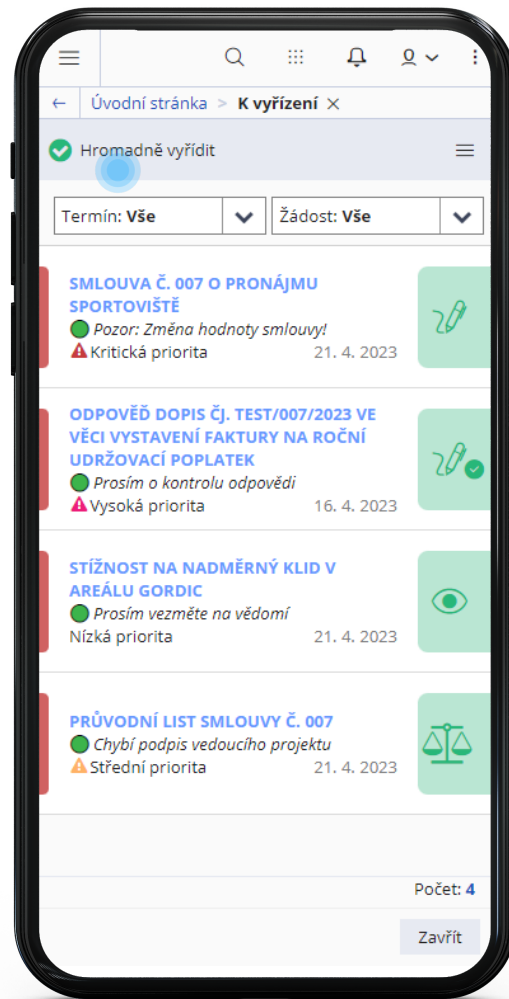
← Úvodní stránka > K vyřízení ×

Hromadně vyřídit

Termín: Vše

Žádost: Vše

SMLOUVA Č. 007 O PRONÁJMU SPORTOVIŠTĚ
Pozor: Změna hodnoty smlouvy!
Kritická priorita 21. 4. 2023

ODPOVĚĎ DOPIS ČJ. TEST/007/2023 VE VĚCI VYSTAVENÍ FAKTURY NA ROČNÍ UDRŽOVACÍ POPLATEK
Prosím o kontrolu odpovědi
Vysoká priorita 16. 4. 2023

STÍŽNOST NA NADMĚRNÝ KLID V AREÁLU GORDIC
Prosím vezměte na vědomí
Nízká priorita 21. 4. 2023

PRŮVODNÍ LIST SMLOUVY Č. 007
Chybí podpis vedoucího projektu
Střední priorita 21. 4. 2023

Počet: 4

Zavřít